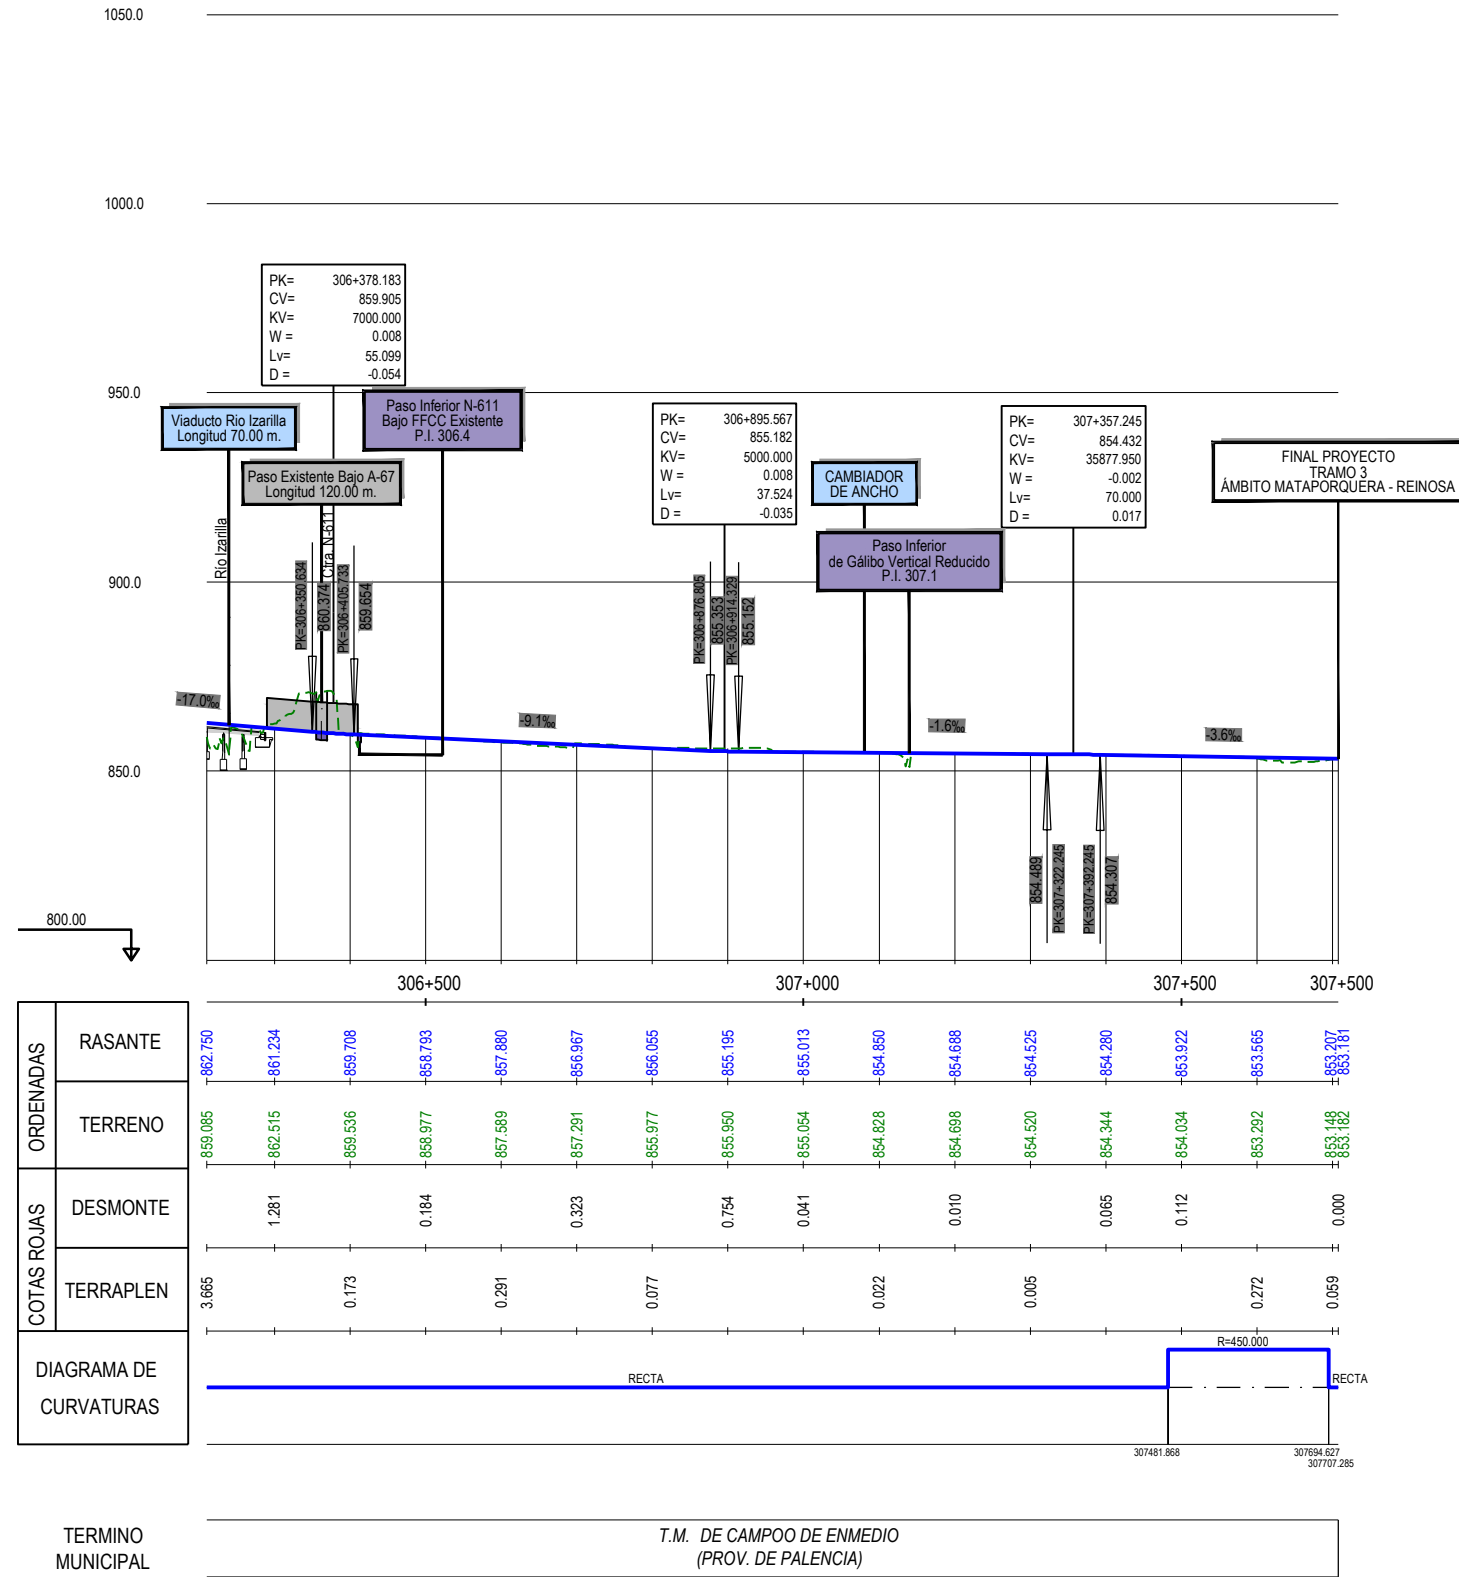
1050.0

1000.0

PK= 306+378.183
CV= 859.905
KV= 7000.000
W = 0.008
Lv= 55.099
D = -0.054

950.0

Viaducto Rio Izarilla
Longitud 70.00 m.

Paso Inferior N-611
Bajo FFCC Existente
P.I. 306.4

Paso Existente Bajo A-67
Longitud 120.00 m.

PK= 306+895.567
CV= 855.182
KV= 5000.000
W = 0.008
Lv= 37.524
D = -0.035

CAMBIADOR
DE ANCHO

PK= 307+357.245
CV= 854.432
KV= 35877.950
W = -0.002
Lv= 70.000
D = 0.017

FINAL PROYECTO
TRAMO 3
ÁMBITO MATAPORQUERA - REINOSA

Paso Inferior
de Gálibo Vertical Reducido
P.I. 307.1

Rio Izarilla
Ctra. N-611
PK=306+350.634
860.374
PK=306+405.733
859.654
PK=306+876.805
855.353
PK=306+914.329
855.152

900.0

-17.0‰
-9.1‰
-1.6‰
-3.6‰

850.0

854.489
PK=307+322.245
PK=307+392.245
854.307

800.00

306+500
307+000
307+500
307+500

| ORDENADAS | RASANTE | 862.750 | 861.234 | 859.708 | 858.793 | 857.880 | 856.967 | 856.055 | 855.195 | 855.013 | 854.850 | 854.688 | 854.525 | 854.280 | 853.922 | 853.565 | 853.207 853.181 |
|---|---|---|---|---|---|---|---|---|---|---|---|---|---|---|---|---|---|
| | TERRENO | 859.085 | 862.515 | 859.536 | 858.977 | 857.589 | 857.291 | 855.977 | 855.950 | 855.054 | 854.828 | 854.698 | 854.520 | 854.344 | 854.034 | 853.292 | 853.148 853.182 |
| COTAS ROJAS | DESMONTE | | 1.281 | | 0.184 | | 0.323 | | 0.754 | 0.041 | | 0.010 | | 0.065 | 0.112 | | 0.000 |
| | TERRAPLEN | 3.665 | | 0.173 | | 0.291 | | 0.077 | | | 0.022 | | 0.005 | | | 0.272 | 0.059 |

DIAGRAMA DE CURVATURAS
RECTA
R=450.000
RECTA
307481.868
307694.627
307707.285

TERMINO MUNICIPAL
T.M. DE CAMPOO DE ENMEDIO
(PROV. DE PALENCIA)